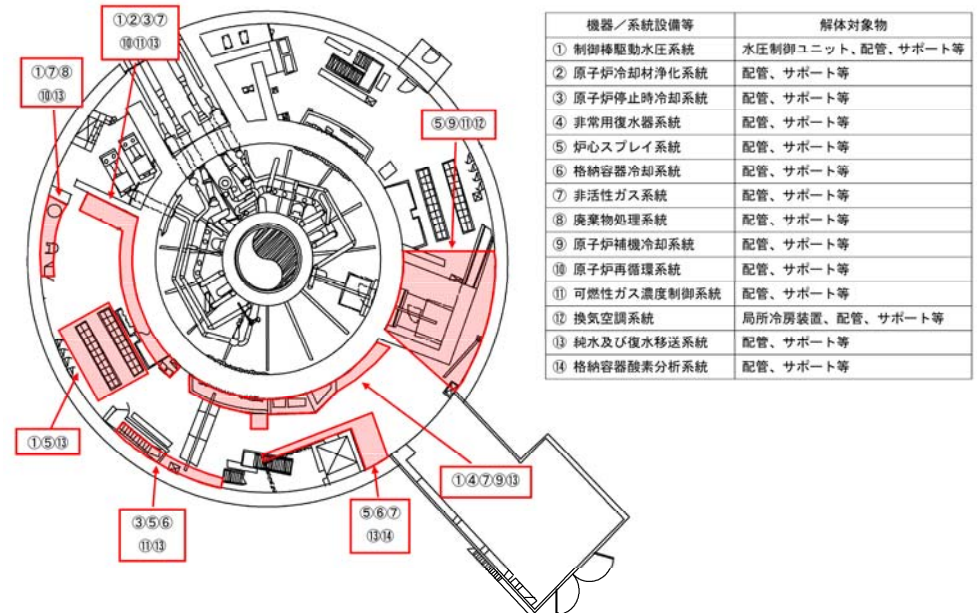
①②③⑦
⑩⑪⑬

①⑦⑧
⑩⑬

⑤⑨⑪⑫

①⑤⑬

③⑤⑥
⑪⑬

⑤⑥⑦
⑬⑭

①④⑦⑨⑬

| 機器／系統設備等 | 解体対象物 |
|---|---|
| ① 制御棒駆動水圧系統 | 水圧制御ユニット、配管、サポート等 |
| ② 原子炉冷却材浄化系統 | 配管、サポート等 |
| ③ 原子炉停止時冷却系統 | 配管、サポート等 |
| ④ 非常用復水器系統 | 配管、サポート等 |
| ⑤ 炉心スプレイ系統 | 配管、サポート等 |
| ⑥ 格納容器冷却系統 | 配管、サポート等 |
| ⑦ 非活性ガス系統 | 配管、サポート等 |
| ⑧ 廃棄物処理系統 | 配管、サポート等 |
| ⑨ 原子炉補機冷却系統 | 配管、サポート等 |
| ⑩ 原子炉再循環系統 | 配管、サポート等 |
| ⑪ 可燃性ガス濃度制御系統 | 配管、サポート等 |
| ⑫ 換気空調系統 | 局所冷房装置、配管、サポート等 |
| ⑬ 純水及び復水移送系統 | 配管、サポート等 |
| ⑭ 格納容器酸素分析系統 | 配管、サポート等 |